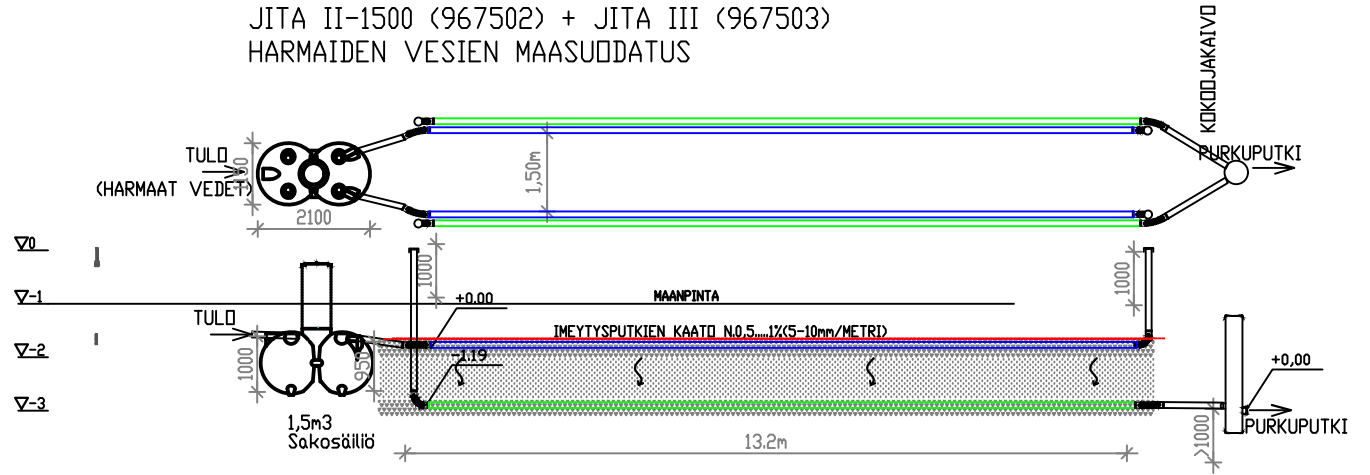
JITA II-1500 (967502) + JITA III (967503)
HARMAIDEN VESIEN MAASUODATUS

KOKOOJAKAIVO

TULO
(HARMAAT VEDET)
1100
2100
1,50m
PURKUPUTKI

∇0
∇-1
∇-2
∇-3

1000
+0.00
MAANPINTA
1000
TULO
IMEYTYSPUTKIEN KAATO N.0.5.....1%(5-10mm/METRI)
1000
950
-1.19
+0,00
1,5m3
Sakosäiliö
13.2m
>1000
PURKUPUTKI